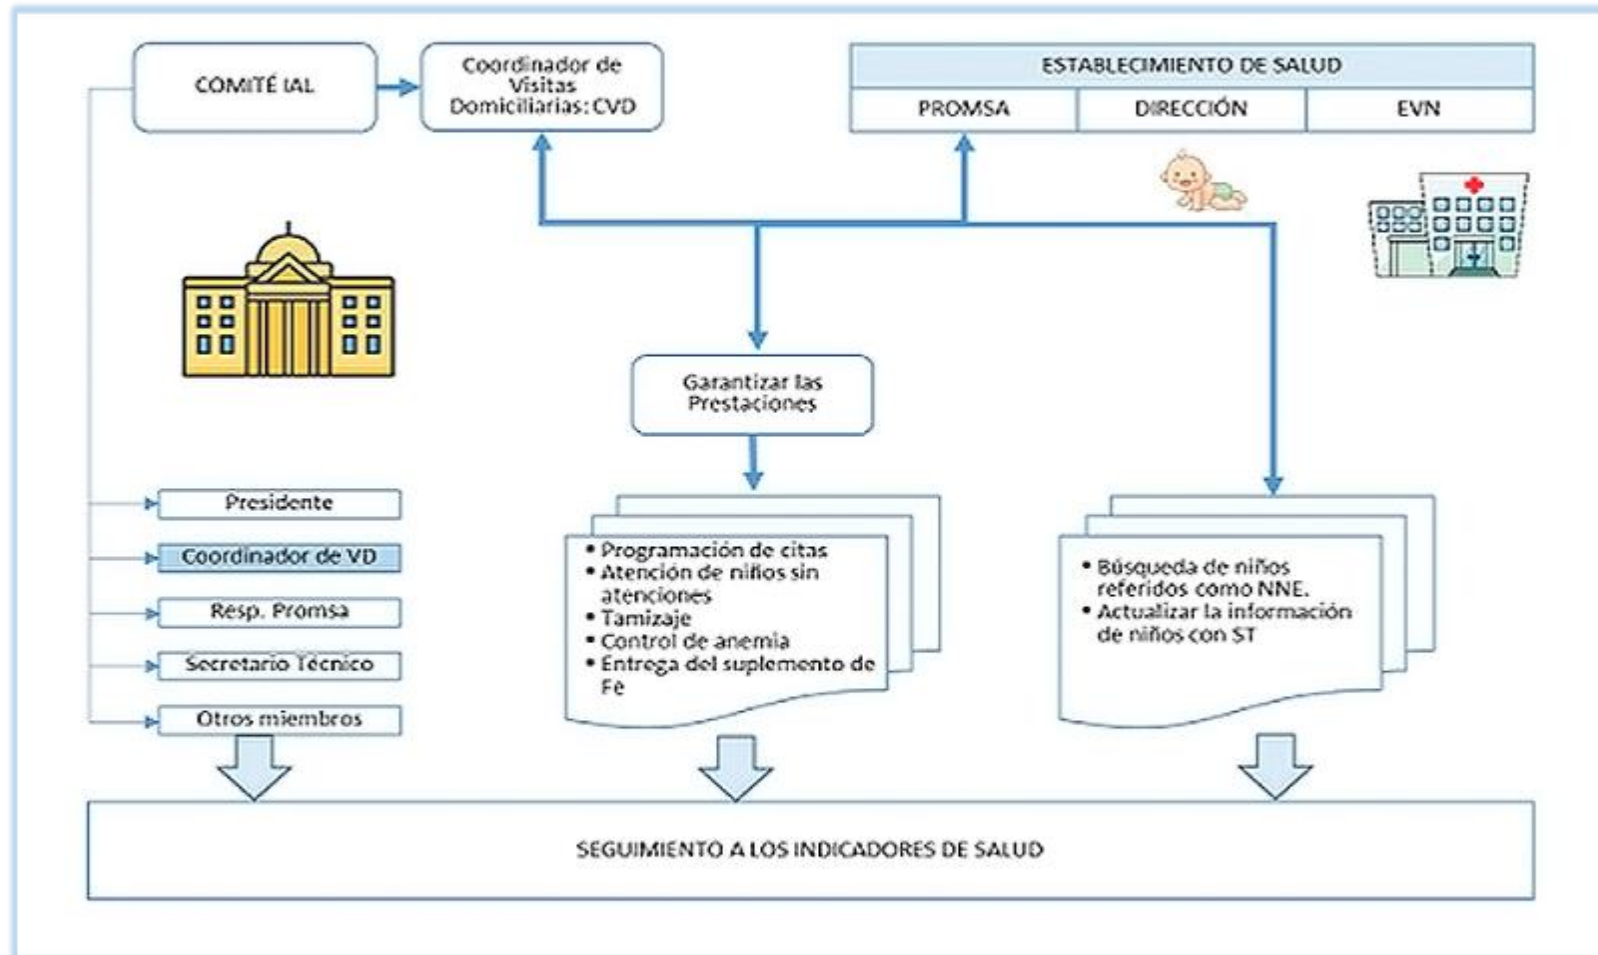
COMITÉ IAL

Coordinador de Visitas Domiciliarias: CVD

ESTABLECIMIENTO DE SALUD

PROMSA

DIRECCIÓN

EVN

Garantizar las Prestaciones

Presidente

Coordinador de VD

Resp. Promsa

Secretario Técnico

Otros miembros

• Programación de citas
• Atención de niños sin atenciones
• Tamizaje
• Control de anemia
• Entrega del suplemento de Fe

• Búsqueda de niños referidos como NNE.
• Actualizar la información de niños con ST

SEGUIMIENTO A LOS INDICADORES DE SALUD